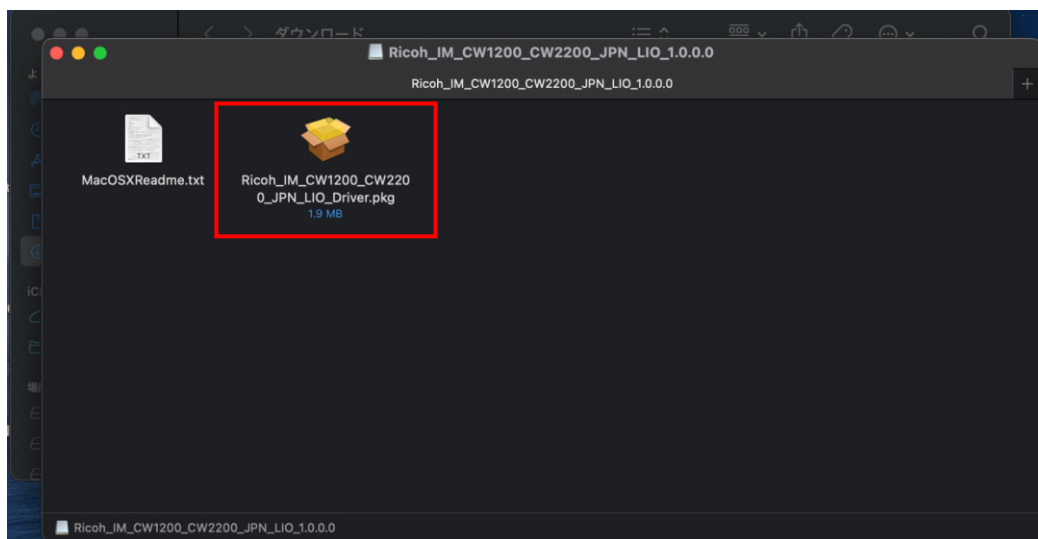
ダウンロード

Ricoh_IM_CW1200_CW2200_JPN_LIO_1.0.0.0

Ricoh_IM_CW1200_CW2200_JPN_LIO_1.0.0.0

TXT

MacOSXReadme.txt

Ricoh_IM_CW1200_CW2200_JPN_LIO_Driver.pkg
1.9 MB

Ricoh_IM_CW1200_CW2200_JPN_LIO_1.0.0.0